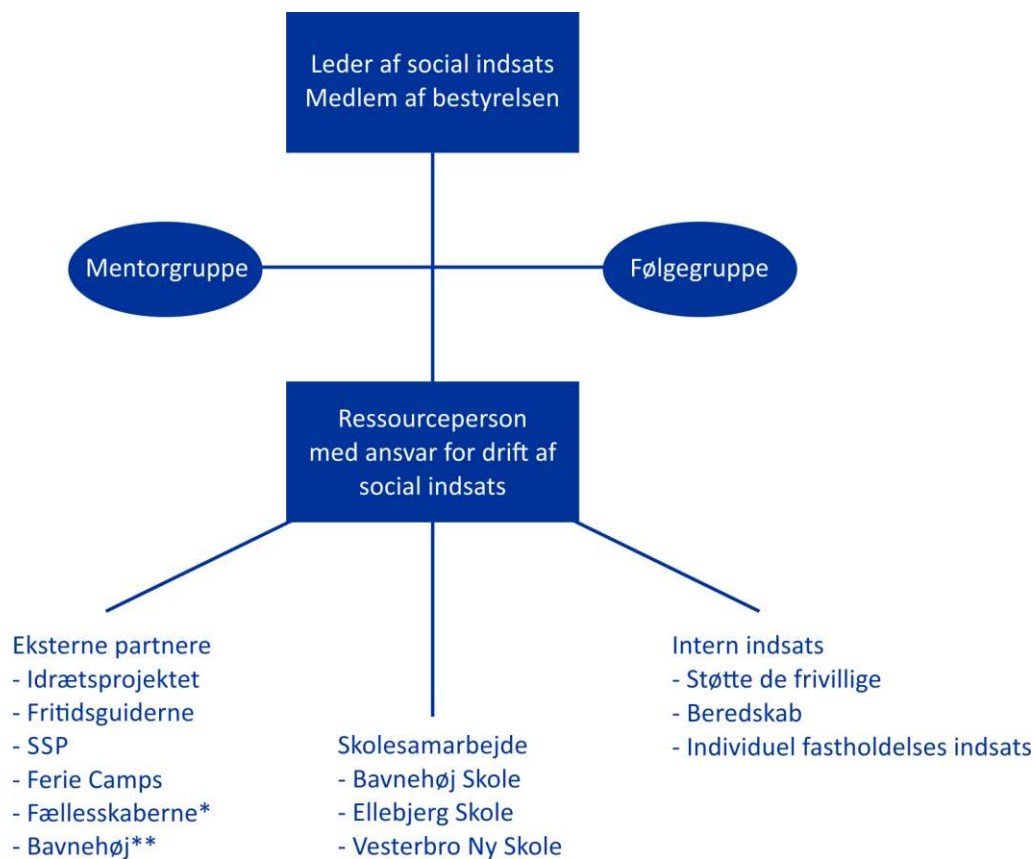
Leder af social indsats
Medlem af bestyrelsen

Mentorgruppe

Følgegruppe

Ressourceperson
med ansvar for drift af
social indsats

Eksterne partnere
- Idrætsprojektet
- Fritidsguiderne
- SSP
- Ferie Camps
- Fællesskaberne*
- Bavnehøj**

Skolesamarbejde
- Bavnehøj Skole
- Ellebjerg Skole
- Vesterbro Ny Skole

Intern indsats
- Støtte de frivillige
- Beredskab
- Individuel fastholdelses indsats